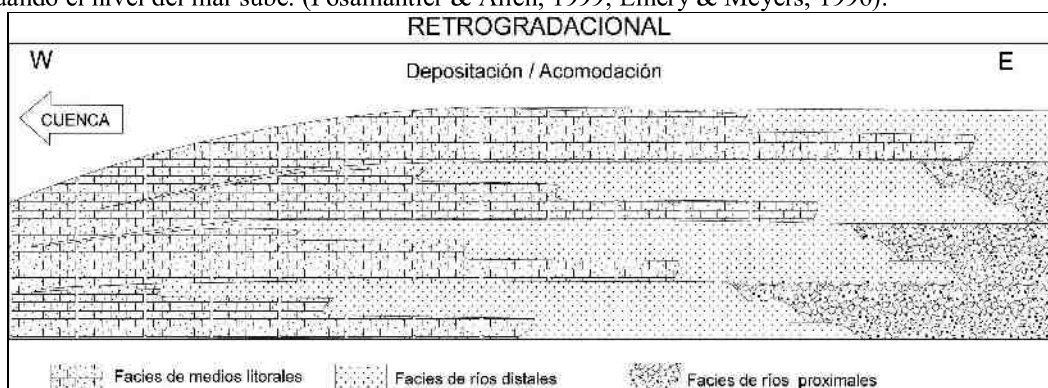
uando el nivel del mar sube. (Posamentier & Allen, 1999; Emery & Meyers, 1996).

RETROGRADACIONAL

W

Depositación / Acomodación

E

CUENCA

Facies de medios litorales

Facies de ríos distales

Facies de ríos proximales